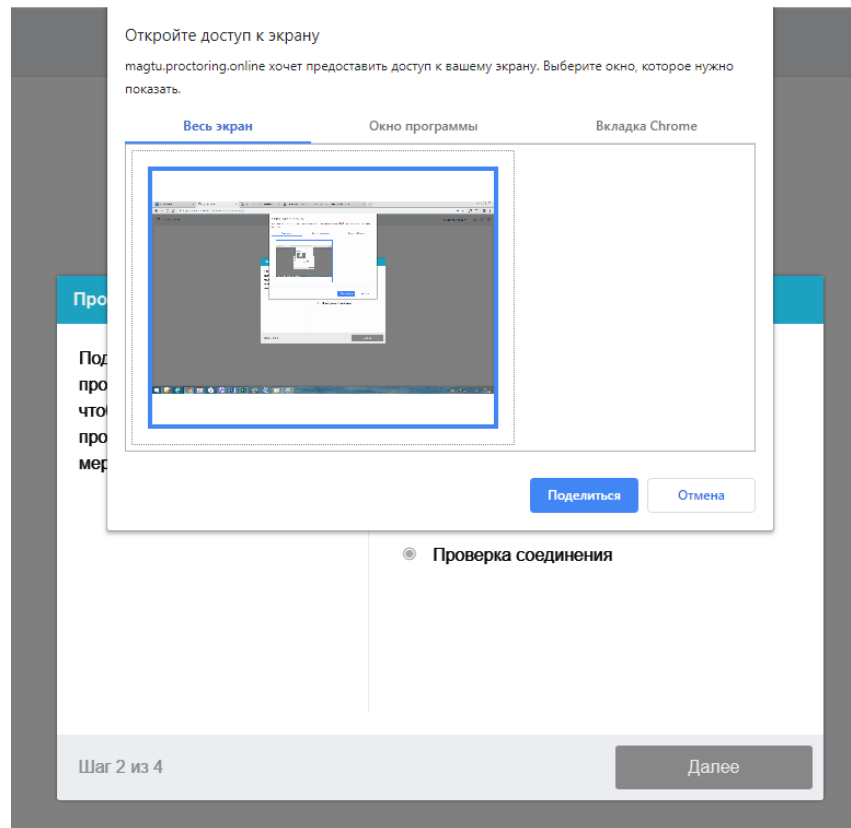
Откройте доступ к экрану

magtu.proctoring.online хочет предоставить доступ к вашему экрану. Выберите окно, которое нужно показать.

Весь экран
Окно программы
Вкладка Chrome

Поделиться
Отмена

Про

Под
про
что
про
мер

Проверка соединения

Шаг 2 из 4

Далее